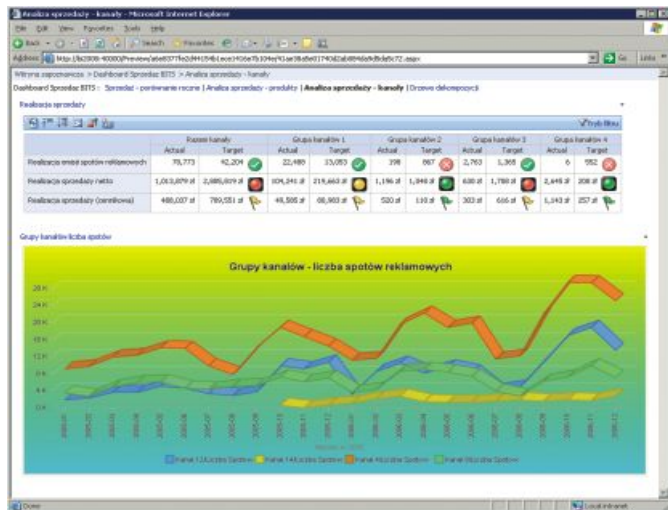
Analiza sprzedaży - kanały - Microsoft Internet Explorer

File Edit View Favorites Tools Help

Back Search Favorites

Address http://bi2008:40000/Preview/abe8377fe2d44154b1ece1416e7b104e/9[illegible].aspx Go Links

Witryna zapoznawcza > Dashboard Sprzedaż BITS > Analiza sprzedaży - kanały

Dashboard Sprzedaż BITS : Sprzedaż - porównanie roczne | Analiza sprzedaży - produkty | Analiza sprzedaży - kanały | Drzewo dekompozycji

Realizacja sprzedaży

Tryb filtru

| | Razem kanały | | Grupa kanałów 1 | | Grupa kanałów 2 | | Grupa kanałów 3 | | Grupa kanałów 4 | |
|---|---|---|---|---|---|---|---|---|---|---|
| | Actual | Target | Actual | Target | Actual | Target | Actual | Target | Actual | Target |
| Realizacja emisji spotów reklamowych | 78,773 | 42,209 | 22,485 | 33,053 | 398 | 867 | 2,763 | 1,365 | 6 | 552 |
| Realizacja sprzedaży netto | 1,010,879 zł | 2,085,809 zł | 104,241 zł | 219,663 zł | 1,196 zł | 1,848 zł | 630 zł | 1,788 zł | 2,648 zł | 208 zł |
| Realizacja sprzedaży (cennikowa) | 480,037 zł | 789,551 zł | 49,588 zł | 68,983 zł | 520 zł | 110 zł | 303 zł | 616 zł | 1,143 zł | 257 zł |

Grupy kanałów liczba spotów

Grupy kanałów - liczba spotów reklamowych

28 K
24 K
20 K
16 K
12 K
8 K
4 K
0 K

2005-01 2005-02 2005-03 2005-04 2005-05 2005-06 2005-07 2005-08 2005-09 2005-10 2005-11 2005-12 2006-01 2006-02 2006-03 2006-04 2006-05 2006-06 2006-07 2006-08 2006-09 2006-10 2006-11 2006-12

Kanał 1 Liczba Spotów Kanał 14 Liczba Spotów Kanał 4 Liczba Spotów Kanał 4 Liczba Spotów

Done Local intranet